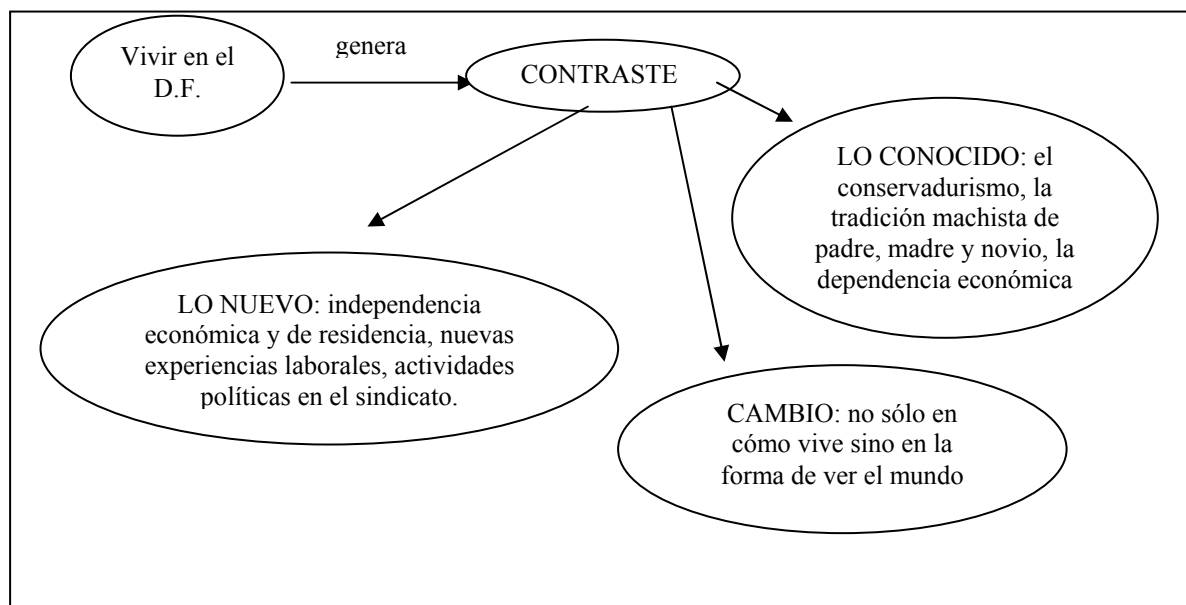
Vivir en el D.F.

genera

CONTRASTE

LO CONOCIDO: el conservadurismo, la tradición machista de padre, madre y novio, la dependencia económica

LO NUEVO: independencia económica y de residencia, nuevas experiencias laborales, actividades políticas en el sindicato.

CAMBIO: no sólo en cómo vive sino en la forma de ver el mundo